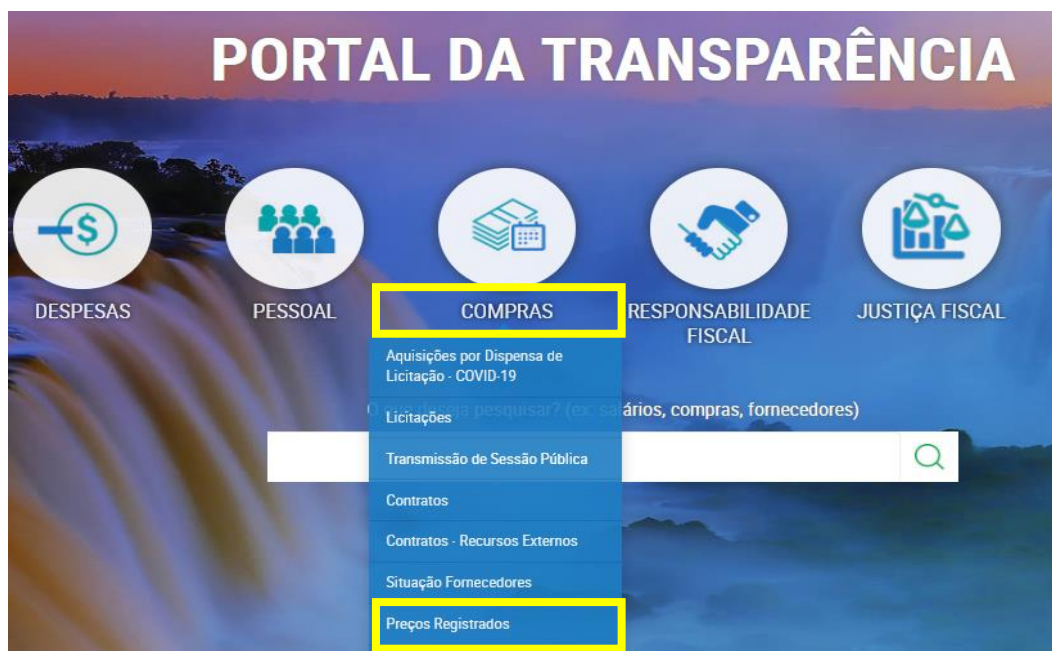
PORTAL DA TRANSPARÊNCIA

DESPESAS

PESSOAL

COMPRAS

RESPONSABILIDADE FISCAL

JUSTIÇA FISCAL

Aquisições por Dispensa de Licitação - COVID-19

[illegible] pesquisar? (ex. sa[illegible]ários, compras, fornecedores)

Licitações

Transmissão de Sessão Pública

Contratos

Contratos - Recursos Externos

Situação Fornecedores

Preços Registrados